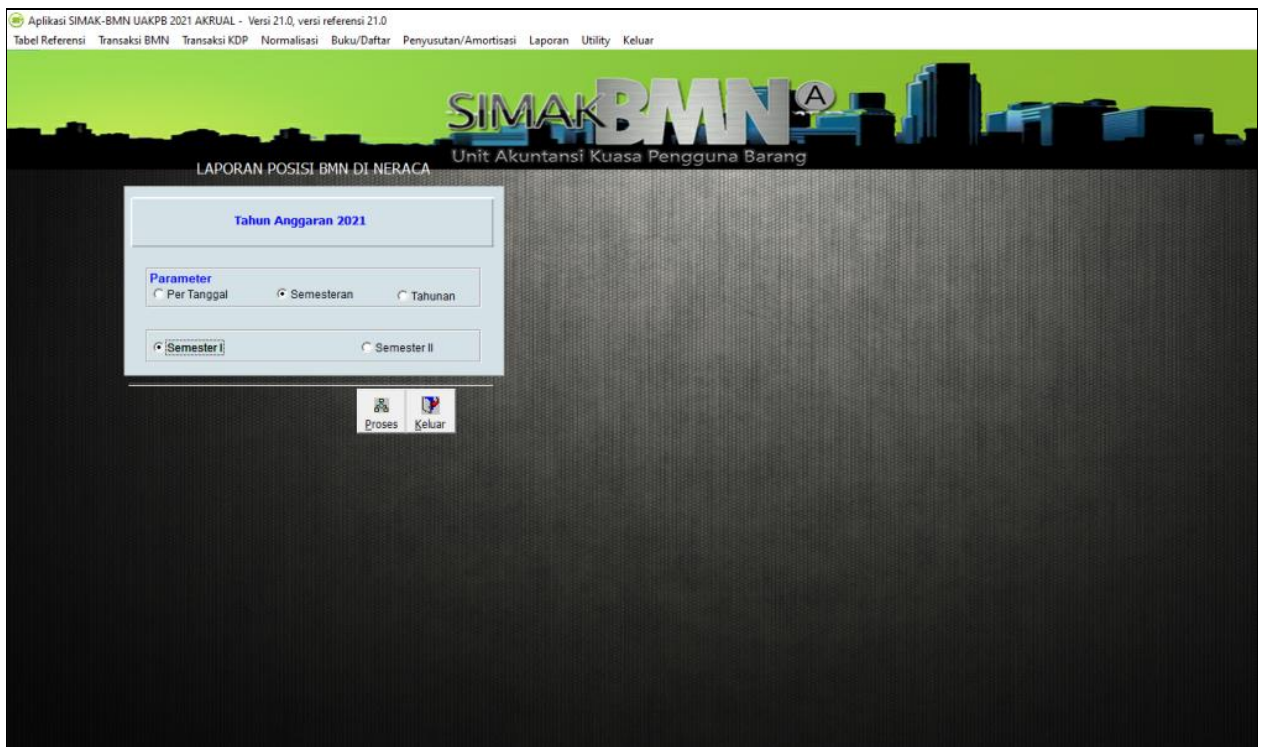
Aplikasi SIMAK-BMN UAKPB 2021 AKRUAL - Versi 21.0, versi referensi 21.0

Tabel Referensi Transaksi BMN Transaksi KDP Normalisasi Buku/Daftar Penyusutan/Amortisasi Laporan Utility Keluar

SIMAK BMN A

Unit Akuntansi Kuasa Pengguna Barang

LAPORAN POSISI BMN DI NERACA

Tahun Anggaran 2021

Parameter
Per Tanggal
Semesteran
Tahunan

Semester I
Semester II

Proses
Keluar